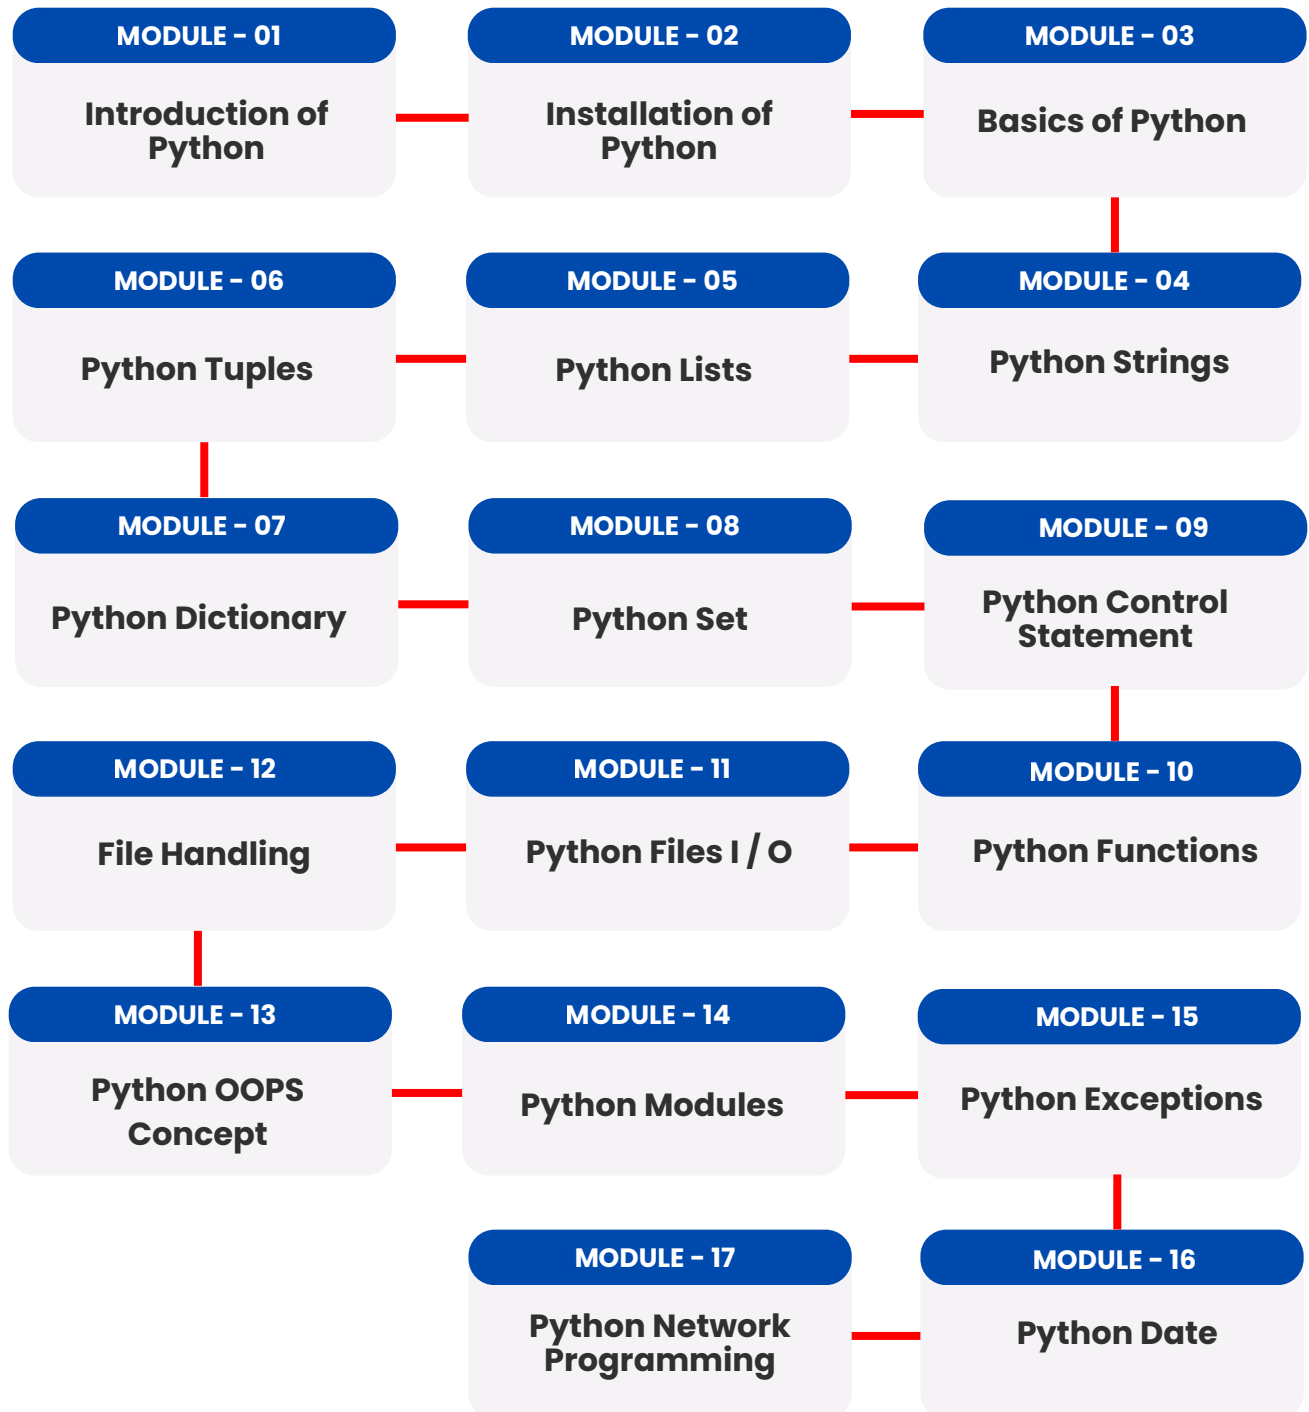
MODULE - 01
Introduction of Python

MODULE - 02
Installation of Python

MODULE - 03
Basics of Python

MODULE - 06
Python Tuples

MODULE - 05
Python Lists

MODULE - 04
Python Strings

MODULE - 07
Python Dictionary

MODULE - 08
Python Set

MODULE - 09
Python Control Statement

MODULE - 12
File Handling

MODULE - 11
Python Files I / O

MODULE - 10
Python Functions

MODULE - 13
Python OOPS Concept

MODULE - 14
Python Modules

MODULE - 15
Python Exceptions

MODULE - 17
Python Network Programming

MODULE - 16
Python Date